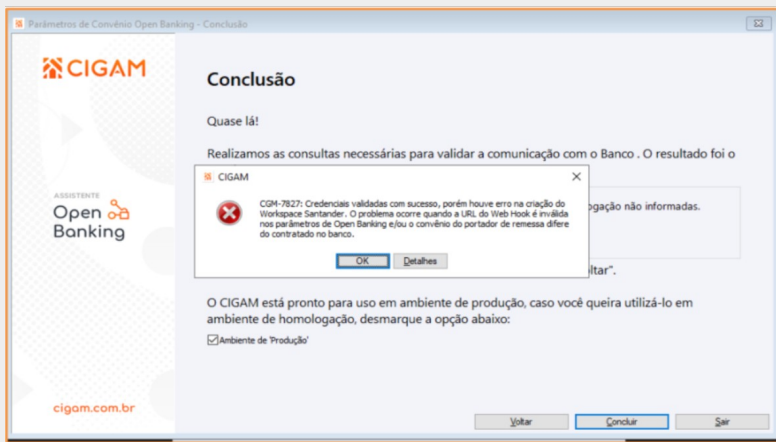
Parâmetros de Convênio Open Banking - Conclusão

CIGAM

ASSISTENTE
Open Banking

cigam.com.br

Conclusão

Quase lá!

Realizamos as consultas necessárias para validar a comunicação com o Banco . O resultado foi o

ogação não informadas.

ltar".

CIGAM

CGM-7827: Credenciais validadas com sucesso, porém houve erro na criação do Workspace Santander. O problema ocorre quando a URL do Web Hook é inválida nos parâmetros de Open Banking e/ou o convênio do portador de remessa difere do contratado no banco.

OK | Detalhes

O CIGAM está pronto para uso em ambiente de produção, caso você queira utilizá-lo em ambiente de homologação, desmarque a opção abaixo:

Ambiente de 'Produção'

Voltar | Concluir | Sair